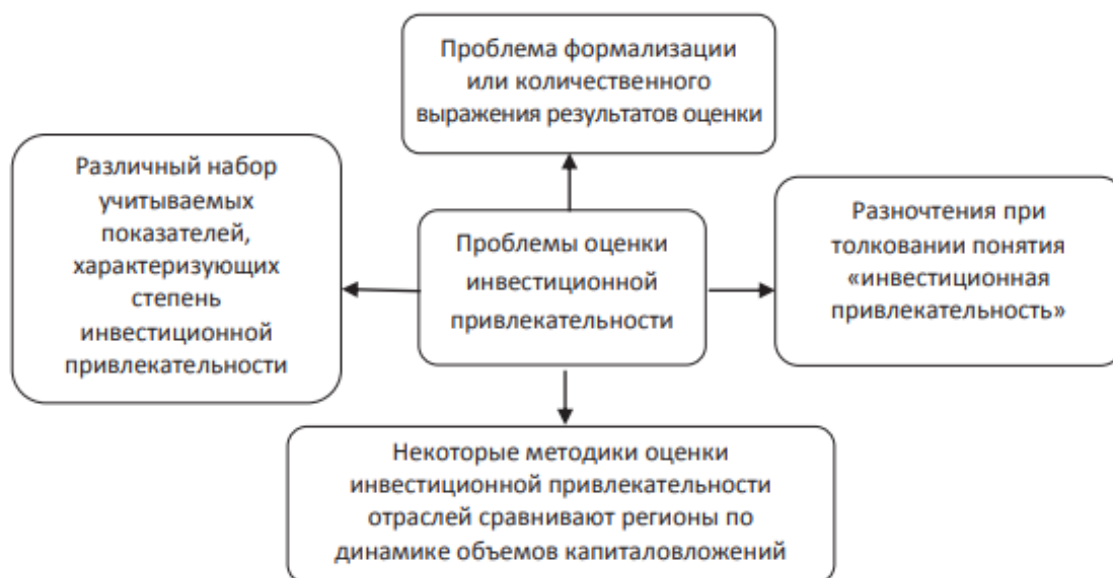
Проблема формализации или количественного выражения результатов оценки

Различный набор учитываемых показателей, характеризующих степень инвестиционной привлекательности

Проблемы оценки инвестиционной привлекательности

Разночтения при толковании понятия «инвестиционная привлекательность»

Некоторые методики оценки инвестиционной привлекательности отраслей сравнивают регионы по динамике объемов капиталовложений